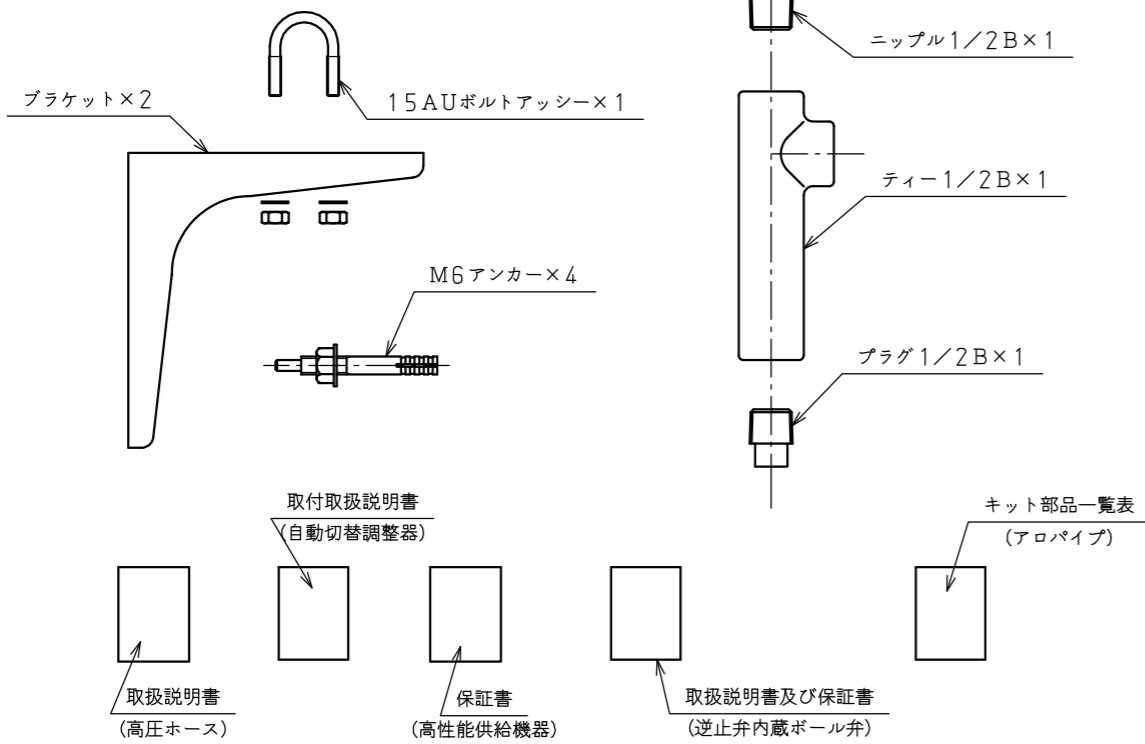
ニップル1/2B×1

ブラケット×2

15AUボルトアッシー×1

ティー1/2B×1

M6アンカー×4

プラグ1/2B×1

取付取扱説明書
(自動切替調整器)

キット部品一覧表
(アロパイプ)

取扱説明書
(高圧ホース)

保証書
(高性能供給機器)

取扱説明書及び保証書
(逆止弁内蔵ボール弁)